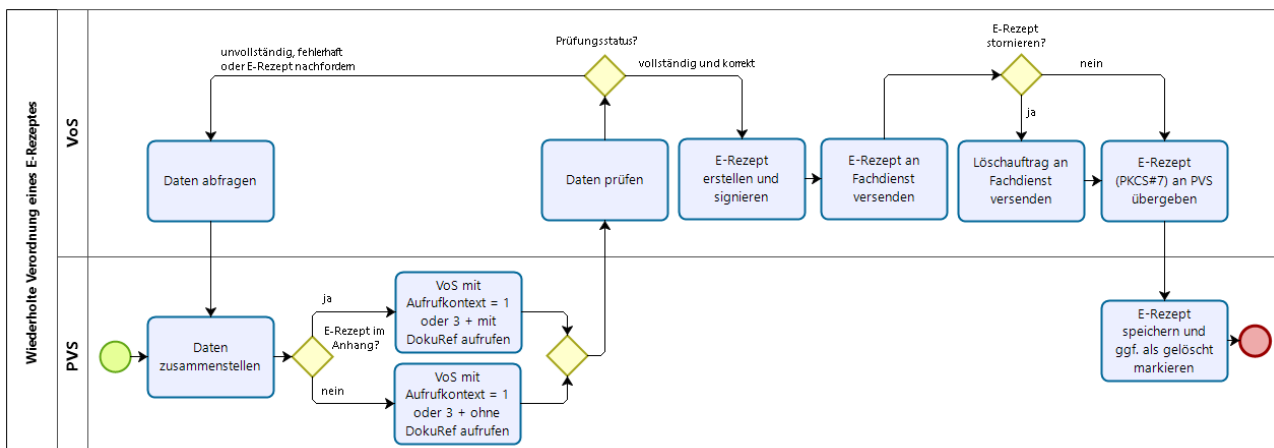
Wiederholte Verordnung eines E-Rezeptes

VoS

PVS

unvollständig, fehlerhaft oder E-Rezept nachfordern

Prüfungsstatus?

vollständig und korrekt

E-Rezept stornieren?

nein

ja

Daten abfragen

Daten prüfen

E-Rezept erstellen und signieren

E-Rezept an Fachdienst versenden

Löschauftrag an Fachdienst versenden

E-Rezept (PKCS#7) an PVS übergeben

Daten zusammenstellen

ja

E-Rezept im Anhang?

nein

VoS mit Aufrufkontext = 1 oder 3 + mit DokuRef aufrufen

VoS mit Aufrufkontext = 1 oder 3 + ohne DokuRef aufrufen

E-Rezept speichern und ggf. als gelöscht markieren